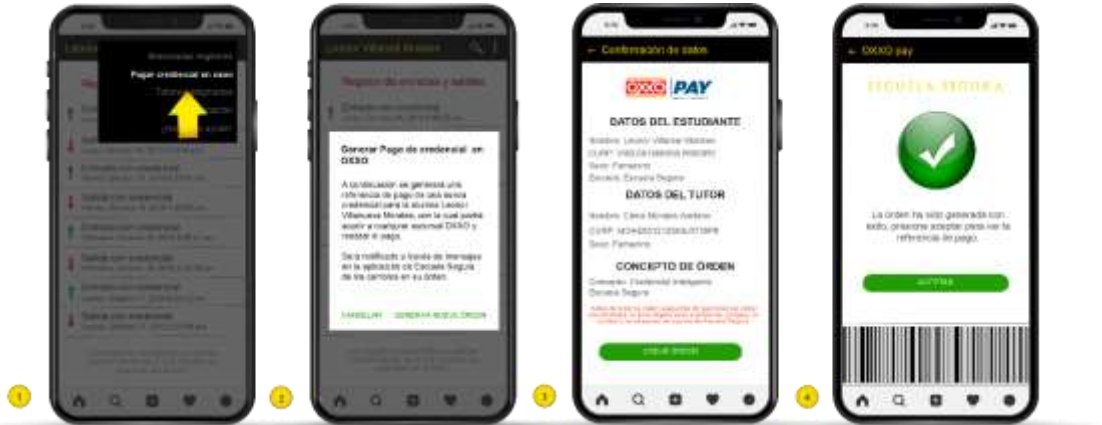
1

Pagar credencial en oxxo

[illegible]

Entrada con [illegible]

Salida con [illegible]

2

Leonor Villaseñor Morales

Registro de entradas y salidas

Generar Pago de credencial en OXXO

A continuación se generará una referencia de pago de una nueva credencial para la alumna Leonor Villanueva Morales, con la cual podrá acudir a cualquier sucursal OXXO y realizar el pago.

Será notificado a través de mensajes en la aplicación de Escuela Segura de los cambios en su orden.

CANCELAR GENERAR NUEVA ORDEN

3

← Confirmación de datos

OXXO PAY

DATOS DEL ESTUDIANTE

Nombre: Leonor Villaseñor Morales
CURP: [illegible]
Sexo: Femenino
Escuela: Escuela Segura

DATOS DEL TUTOR

Nombre: Clara Morales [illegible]
CURP: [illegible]
Sexo: Femenino

CONCEPTO DE ORDEN

Concepto: Credencial inteligente
Escuela Segura

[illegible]

CREAR ORDEN

4

← OXXO pay

ESCUELA SEGURA

La orden ha sido generada con éxito, presione aceptar para ver la referencia de pago.

ACEPTAR